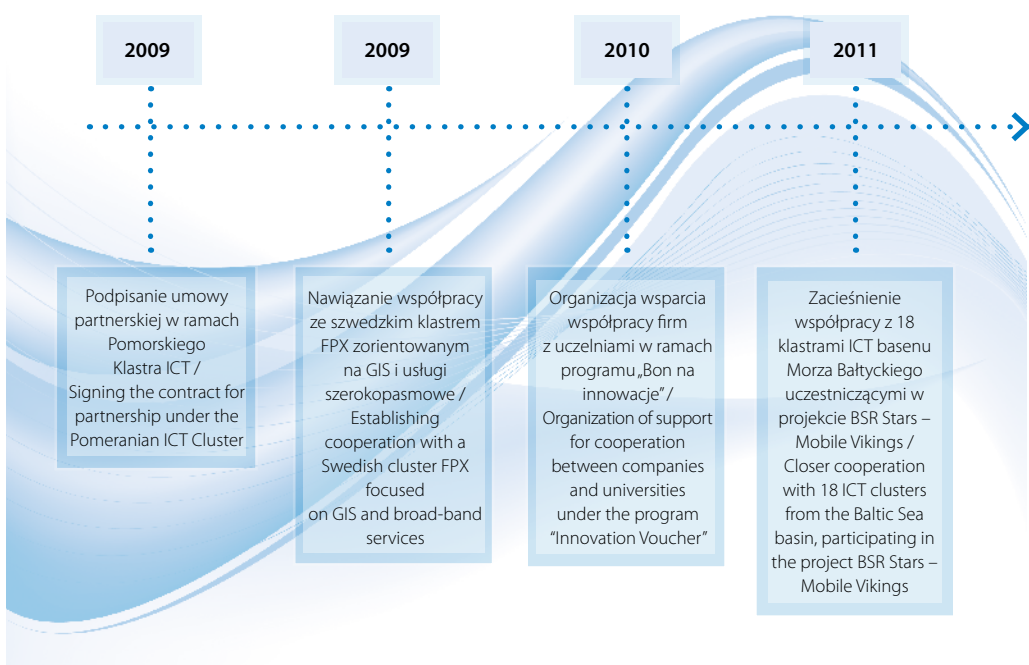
2009

2009

2010

2011

Podpisanie umowy partnerskiej w ramach Pomorskiego Klastra ICT / Signing the contract for partnership under the Pomeranian ICT Cluster

Nawiązanie współpracy ze szwedzkim klastrem FPX zorientowanym na GIS i usługi szerokopasmowe / Establishing cooperation with a Swedish cluster FPX focused on GIS and broad-band services

Organizacja wsparcia współpracy firm z uczelniami w ramach programu „Bon na innowacje" / Organization of support for cooperation between companies and universities under the program "Innovation Voucher"

Zacieśnienie współpracy z 18 klastrami ICT basenu Morza Bałtyckiego uczestniczącymi w projekcie BSR Stars – Mobile Vikings / Closer cooperation with 18 ICT clusters from the Baltic Sea basin, participating in the project BSR Stars – Mobile Vikings